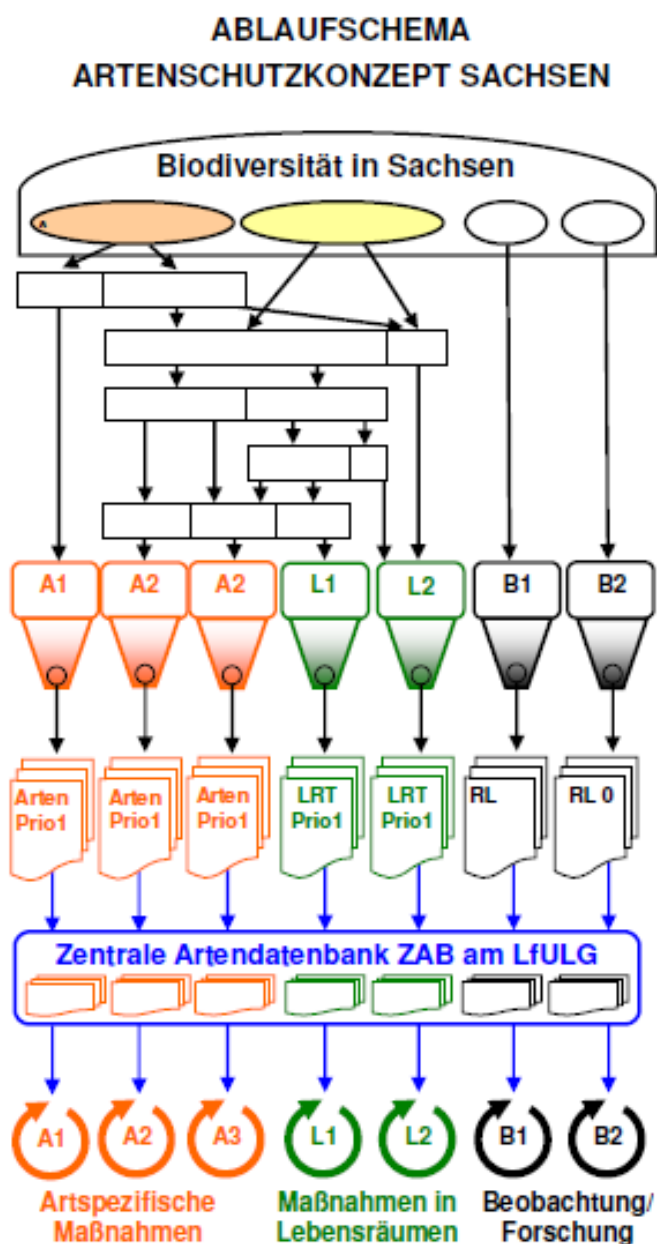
ABLAUFSCHEMA
ARTENSCHUTZKONZEPT SACHSEN

Biodiversität in Sachsen

A1 A2 A2 L1 L2 B1 B2

Arten Prio1 Arten Prio1 Arten Prio1 LRT Prio1 LRT Prio1 RL RL 0

Zentrale Artendatenbank ZAB am LfULG

A1 A2 A3 L1 L2 B1 B2

Artspezifische Maßnahmen

Maßnahmen in Lebensräumen

Beobachtung/ Forschung